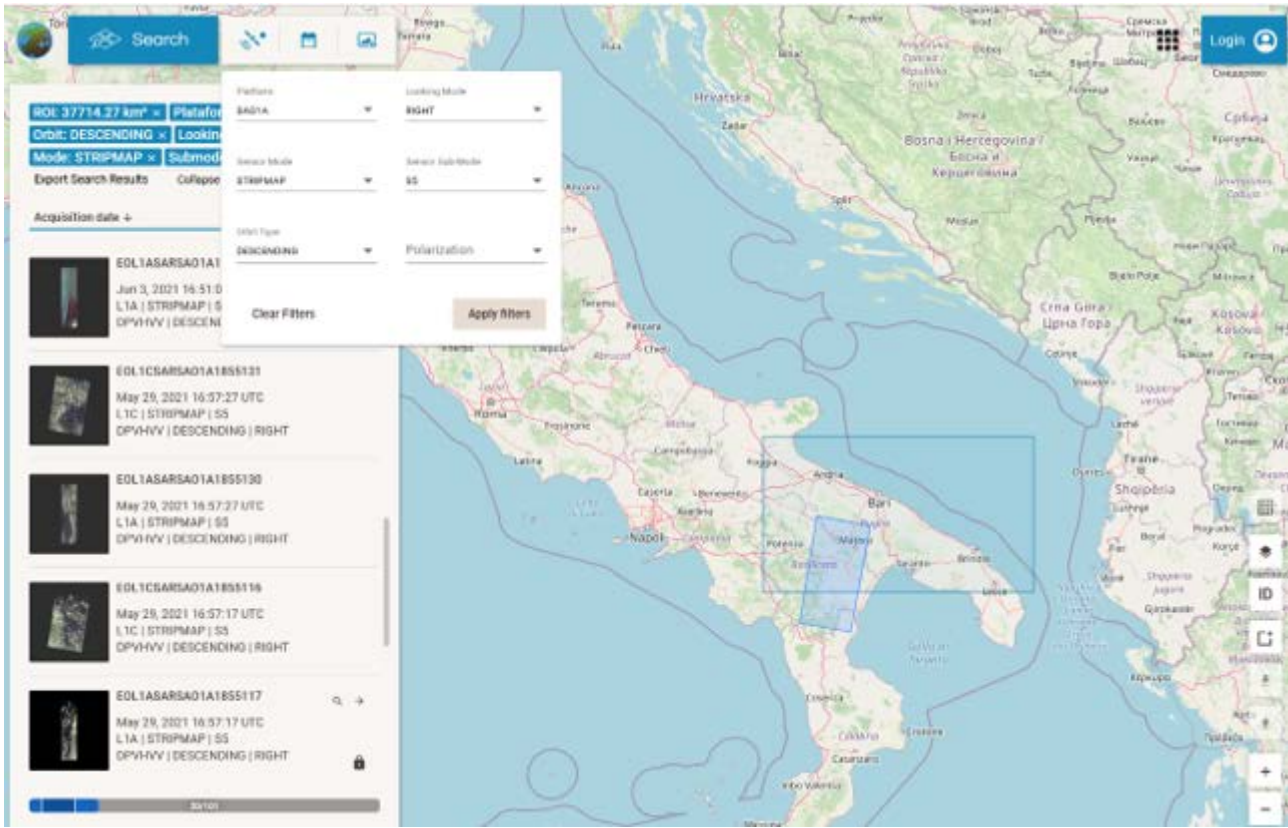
Search

Login

ROI: 37714.27 km² × Platafor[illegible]
Orbit: DESCENDING × Lookin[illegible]
Mode: STRIPMAP × Submod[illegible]
Export Search Results Collapse

Acquisition date ↓

Platform
SAO1A

Looking Mode
RIGHT

Sensor Mode
STRIPMAP

Sensor Sub-Mode
S5

Orbit Type
DESCENDING

Polarization

Clear Filters

Apply filters

EOL1ASARSAO1A1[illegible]
Jun 3, 2021 16:51:0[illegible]
L1A | STRIPMAP | S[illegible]
DPVHVV | DESCEN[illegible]

EOL1CSARSAO1A1855131
May 29, 2021 16:57:27 UTC
L1C | STRIPMAP | S5
DPVHVV | DESCENDING | RIGHT

EOL1ASARSAO1A1855130
May 29, 2021 16:57:27 UTC
L1A | STRIPMAP | S5
DPVHVV | DESCENDING | RIGHT

EOL1CSARSAO1A1855116
May 29, 2021 16:57:17 UTC
L1C | STRIPMAP | S5
DPVHVV | DESCENDING | RIGHT

EOL1ASARSAO1A1855117
May 29, 2021 16:57:17 UTC
L1A | STRIPMAP | S5
DPVHVV | DESCENDING | RIGHT

Hrvatska
Zadar
Bosna i Hercegovina / Босна и Херцеговина
Split
Crna Gora / Црна Гора
Srbija
Kosovo
Shqipëria
Roma
Napoli
Bari
Foggia
Andria
Matera
Potenza
Taranto
Brindisi
Lecce
Pescara
Chieti
Teramo
Caserta
Benevento
Avellino
Salerno
Latina
Frosinone
Campobasso
Cosenza
Catanzaro
Crotone
Vibo Valentia

ID
+
−